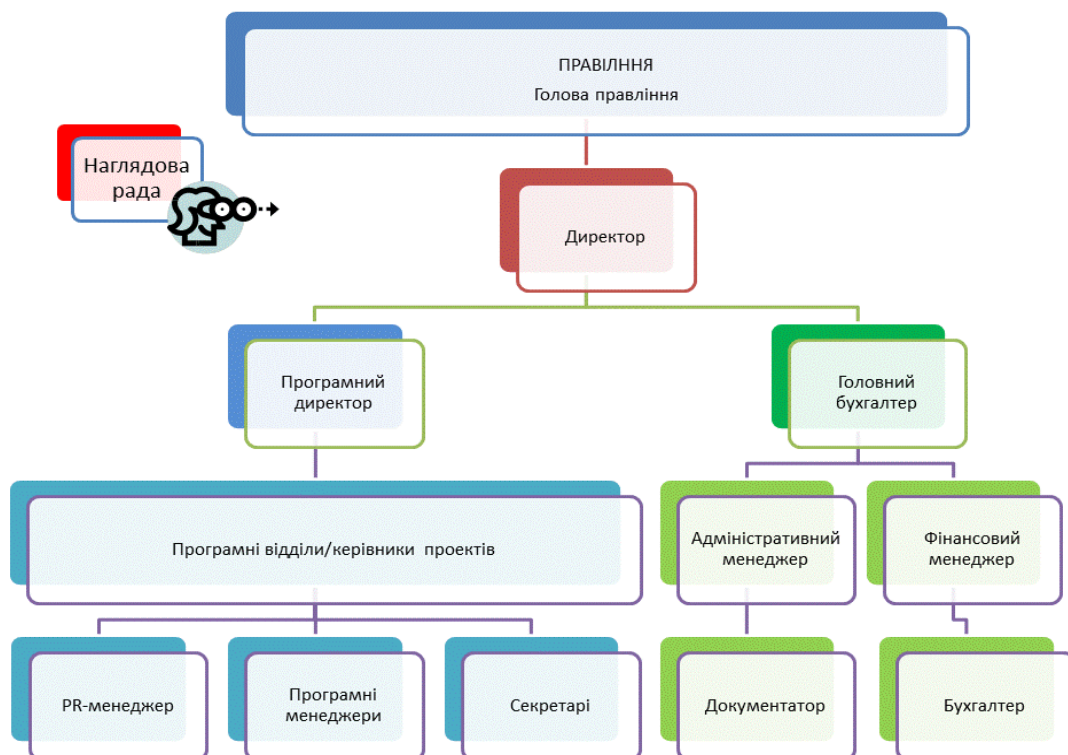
ПРАВЛІННЯ
Голова правління

Наглядова рада

Директор

Програмний директор

Головний бухгалтер

Програмні відділи/керівники проектів

Адміністративний менеджер

Фінансовий менеджер

PR-менеджер

Програмні менеджери

Секретарі

Документатор

Бухгалтер